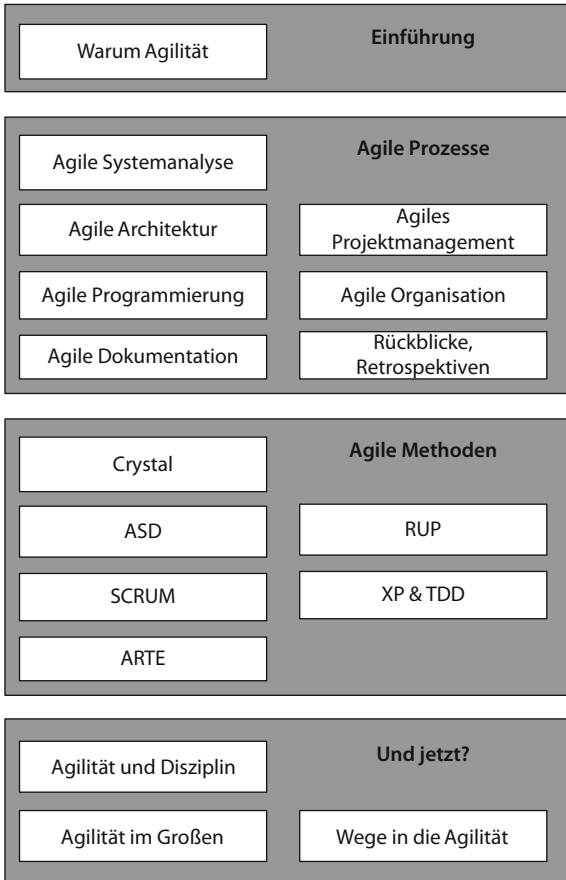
Warum Agilität

Einführung

Agile Systemanalyse

Agile Prozesse

Agile Architektur

Agiles Projektmanagement

Agile Programmierung

Agile Organisation

Agile Dokumentation

Rückblicke, Retrospektiven

Crystal

Agile Methoden

ASD

RUP

SCRUM

XP & TDD

ARTE

Agilität und Disziplin

Und jetzt?

Agilität im Großen

Wege in die Agilität